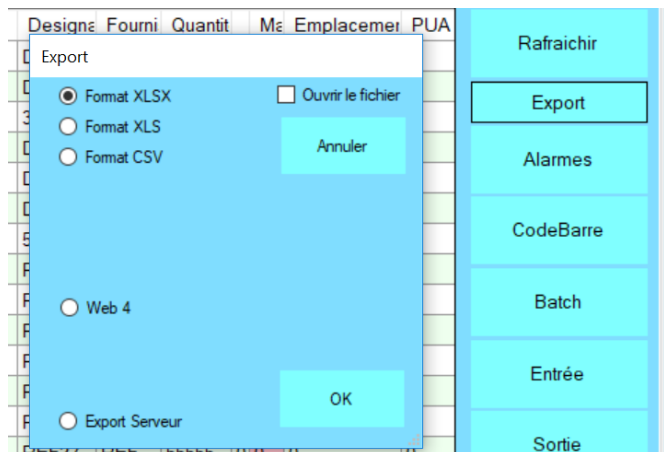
| Designa | Fourni | Quantit | Ma | Emplacemer | PUA |
|---|---|---|---|---|---|

Export

Format XLSX
Format XLS
Format CSV
Ouvrir le fichier
Annuler
Web 4
Export Serveur
OK

Rafraichir
Export
Alarmes
CodeBarre
Batch
Entrée
Sortie